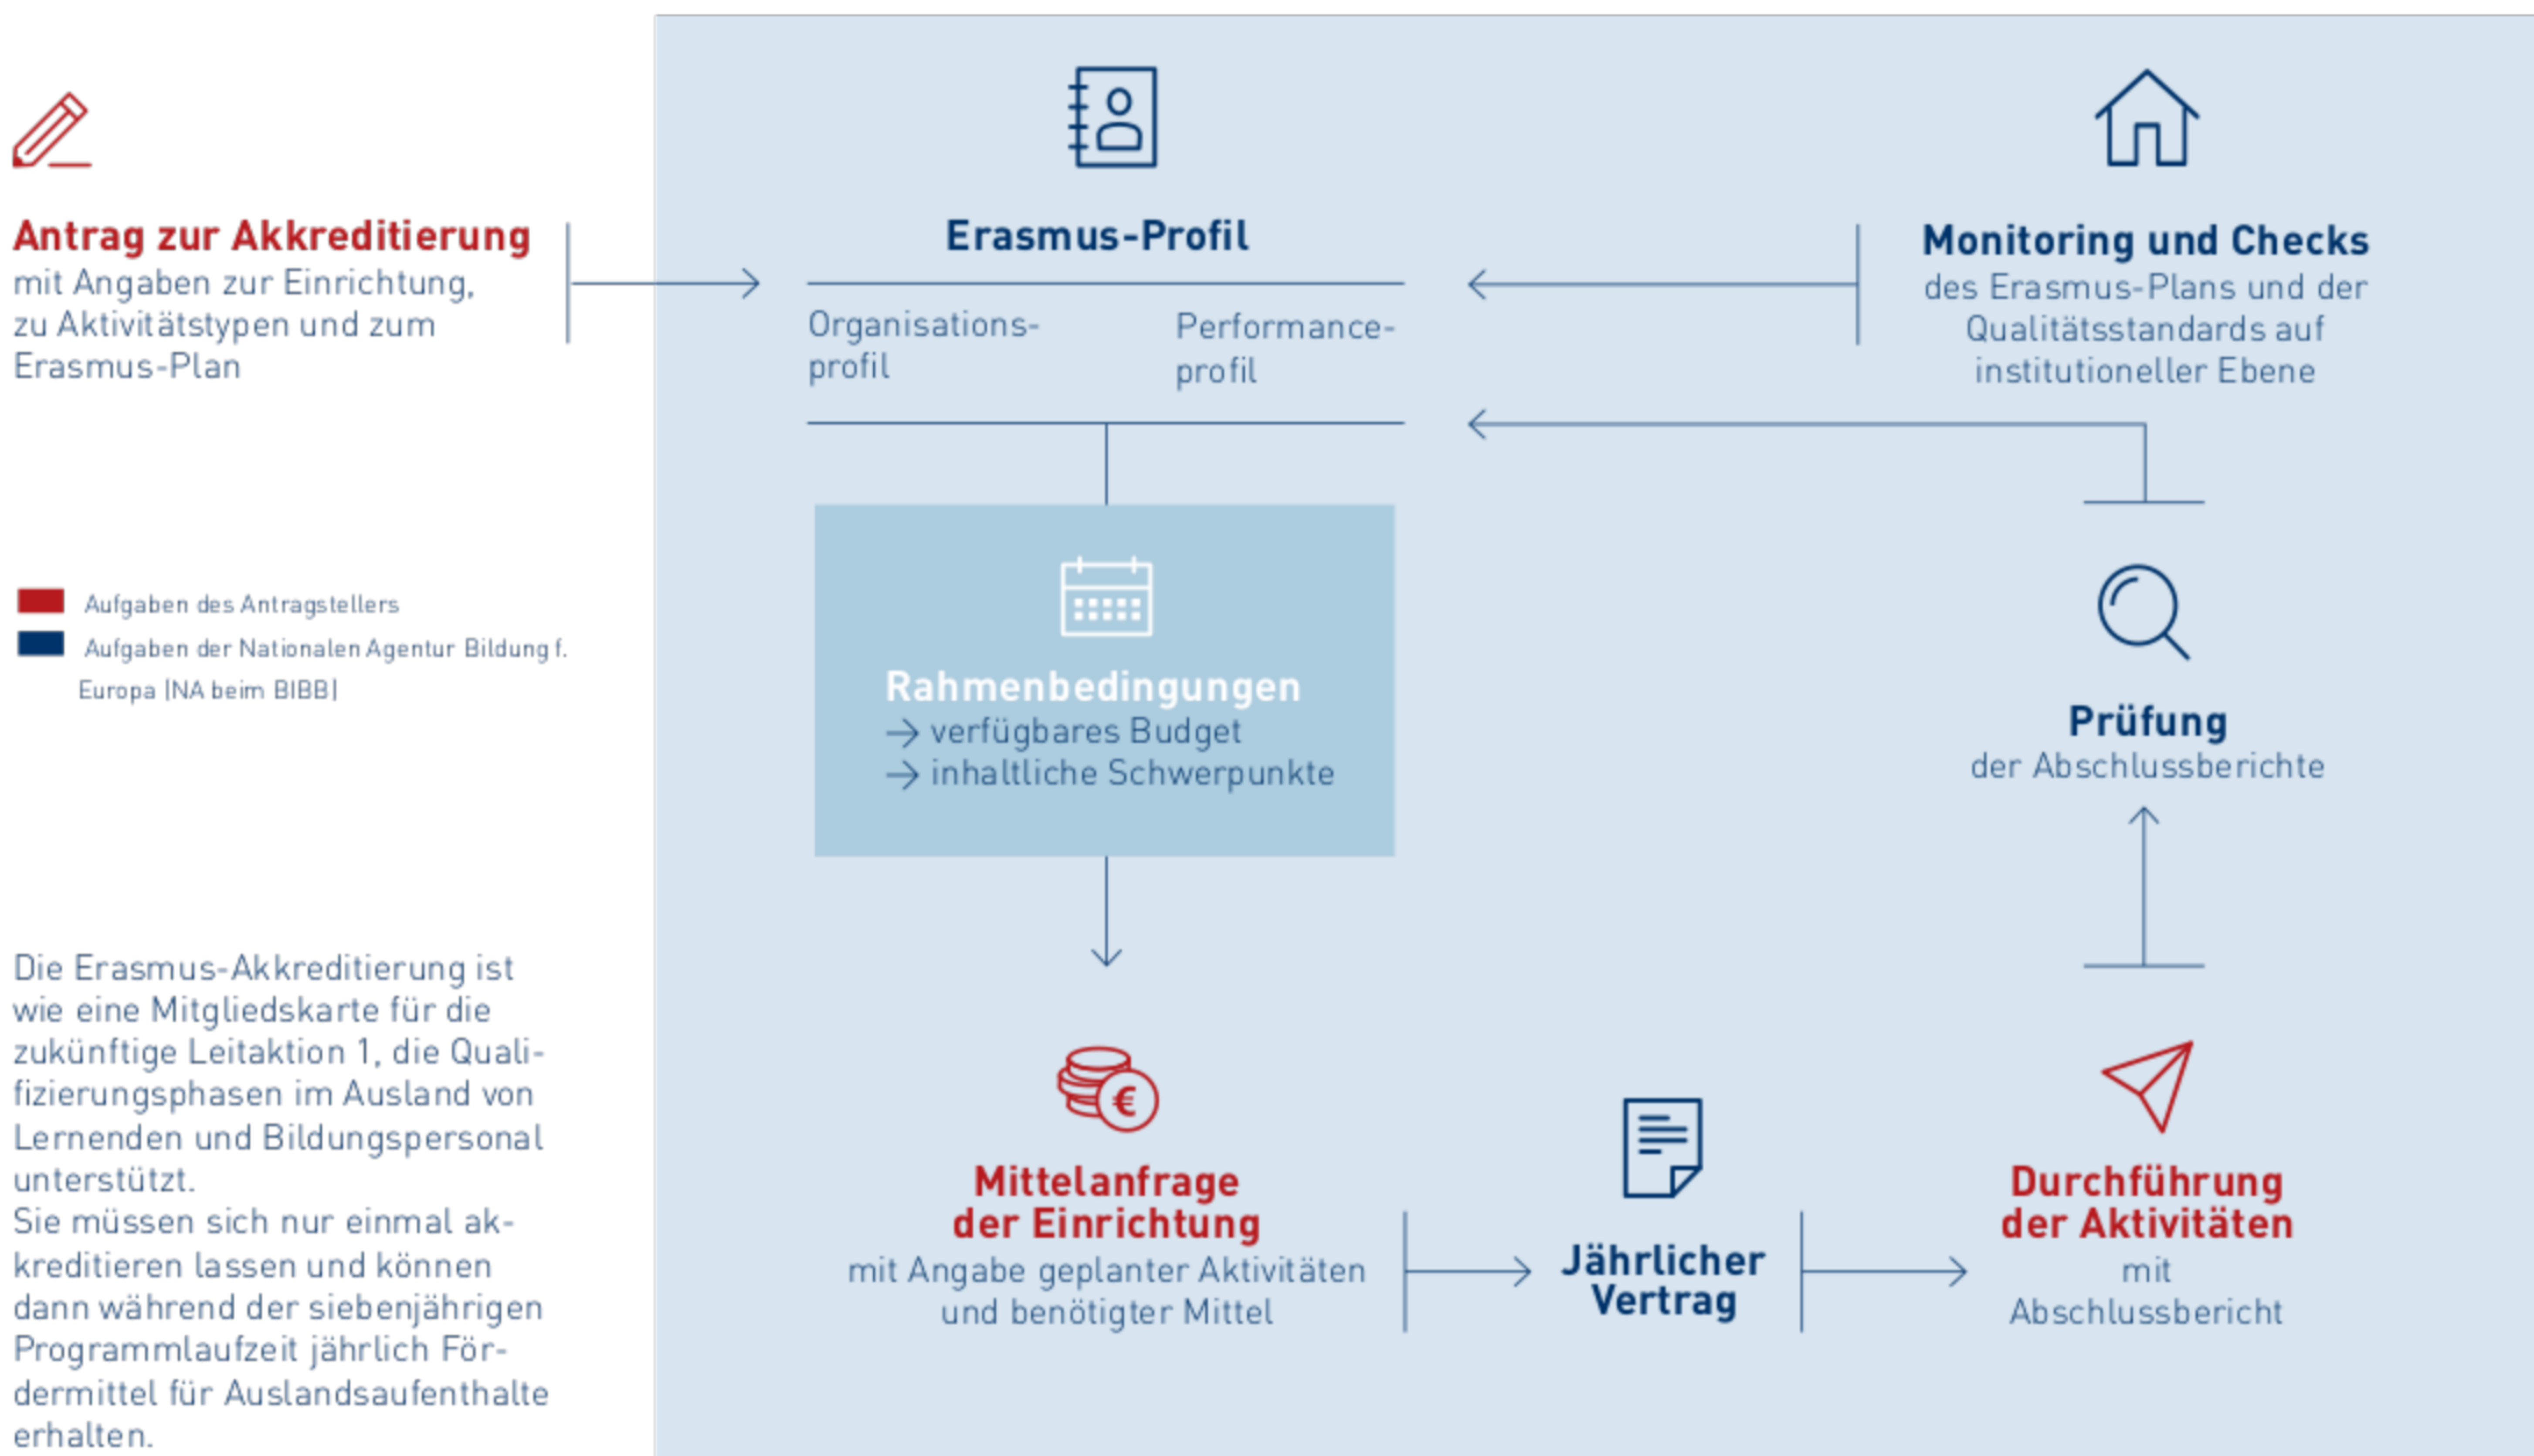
Antrag zur Akkreditierung
mit Angaben zur Einrichtung, zu Aktivitätstypen und zum Erasmus-Plan

Aufgaben des Antragstellers
Aufgaben der Nationalen Agentur Bildung f. Europa (NA beim BIBB)

Die Erasmus-Akkreditierung ist wie eine Mitgliedskarte für die zukünftige Leitaktion 1, die Qualifizierungsphasen im Ausland von Lernenden und Bildungspersonal unterstützt.
Sie müssen sich nur einmal akkreditieren lassen und können dann während der siebenjährigen Programmlaufzeit jährlich Fördermittel für Auslandsaufenthalte erhalten.

Erasmus-Profil
Organisationsprofil
Performanceprofil

Monitoring und Checks
des Erasmus-Plans und der Qualitätsstandards auf institutioneller Ebene

Rahmenbedingungen
→ verfügbares Budget
→ inhaltliche Schwerpunkte

Prüfung
der Abschlussberichte

Mittelanfrage der Einrichtung
mit Angabe geplanter Aktivitäten und benötigter Mittel

Jährlicher Vertrag

Durchführung der Aktivitäten
mit Abschlussbericht